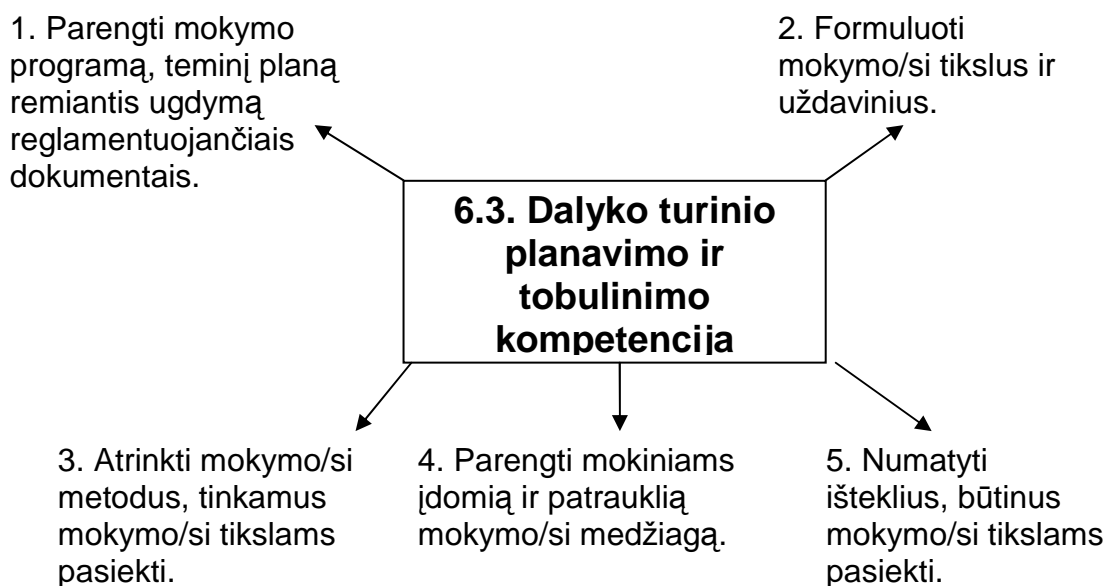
1. Parengti mokymo programą, teminį planą remiantis ugdymą reglamentuojančiais dokumentais.

2. Formuluoti mokymo/si tikslus ir uždavinius.

6.3. Dalyko turinio planavimo ir tobulinimo kompetencija

3. Atrinkti mokymo/si metodus, tinkamus mokymo/si tikslams pasiekti.

4. Parengti mokiniams įdomią ir patrauklią mokymo/si medžiagą.

5. Numatyti išteklius, būtinus mokymo/si tikslams pasiekti.